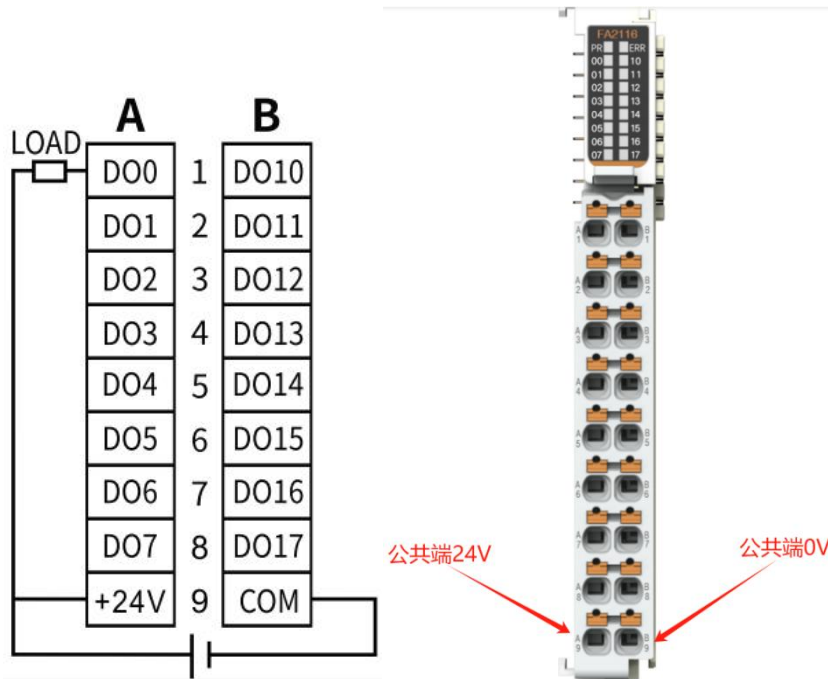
LOAD

| A | | B |
|---|---|---|
| DO0 | 1 | DO10 |
| DO1 | 2 | DO11 |
| DO2 | 3 | DO12 |
| DO3 | 4 | DO13 |
| DO4 | 5 | DO14 |
| DO5 | 6 | DO15 |
| DO6 | 7 | DO16 |
| DO7 | 8 | DO17 |
| +24V | 9 | COM |

FA2116
PR ERR
00 10
01 11
02 12
03 13
04 14
05 15
06 16
07 17

A1 B1
A2 B2
A3 B3
A4 B4
A5 B5
A6 B6
A7 B7
A8 B8
A9 B9

公共端24V
公共端0V